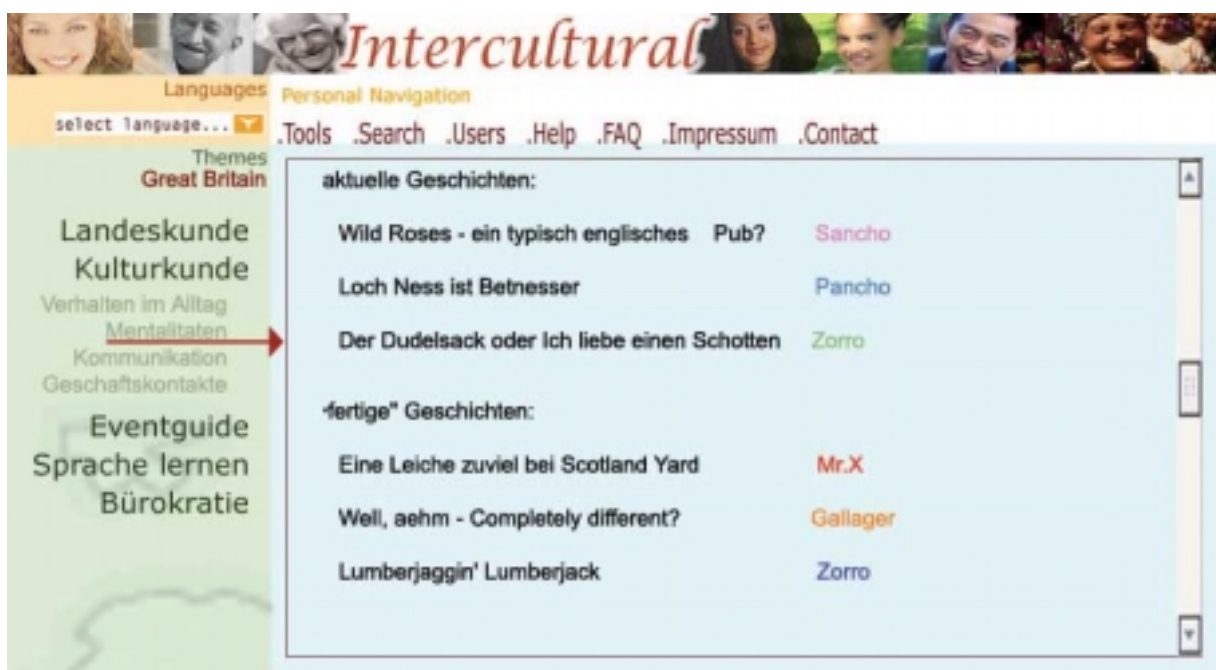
Intercultural

Languages
select language...

Personal Navigation

.Tools .Search .Users .Help .FAQ .Impressum .Contact

Themes
Great Britain

Landeskunde
Kulturkunde
Verhalten im Alltag
Mentalitaten
Kommunikation
Geschaftskontakte
Eventguide
Sprache lernen
Bürokratie

aktuelle Geschichten:

Wild Roses - ein typisch englisches Pub? Sancho

Loch Ness ist Betnesser Pancho

Der Dudelsack oder Ich liebe einen Schotten Zorro

"fertige" Geschichten:

Eine Leiche zuviel bei Scotland Yard Mr.X

Well, aehm - Completely different? Gallager

Lumberjaggin' Lumberjack Zorro